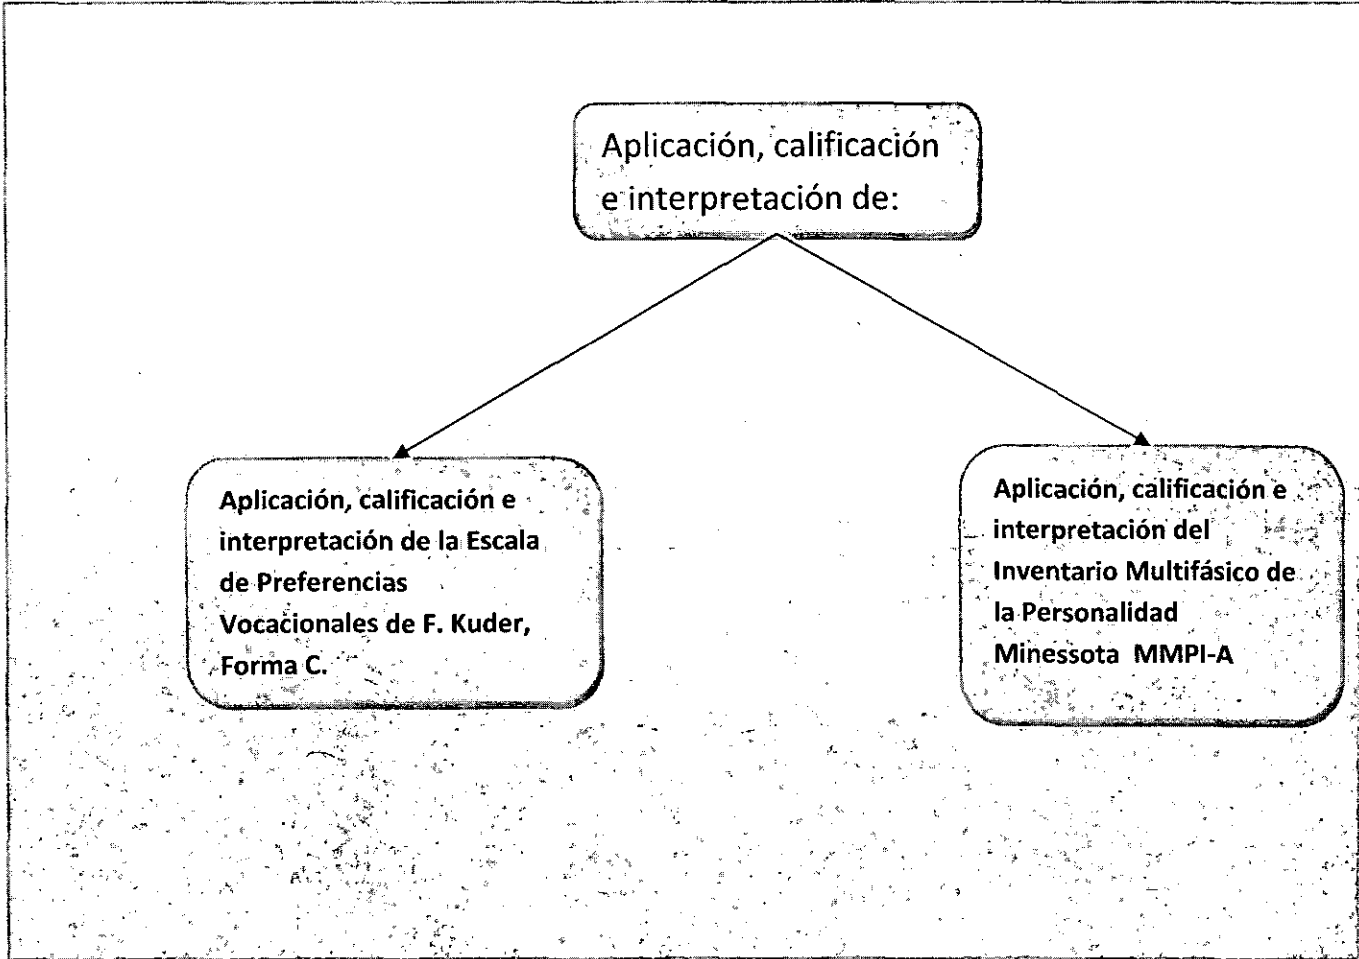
Aplicación, calificación e interpretación de:

Aplicación, calificación e interpretación de la Escala de Preferencias Vocacionales de F. Kuder, Forma C.

Aplicación, calificación e interpretación del Inventario Multifásico de la Personalidad Minessota MMPI-A